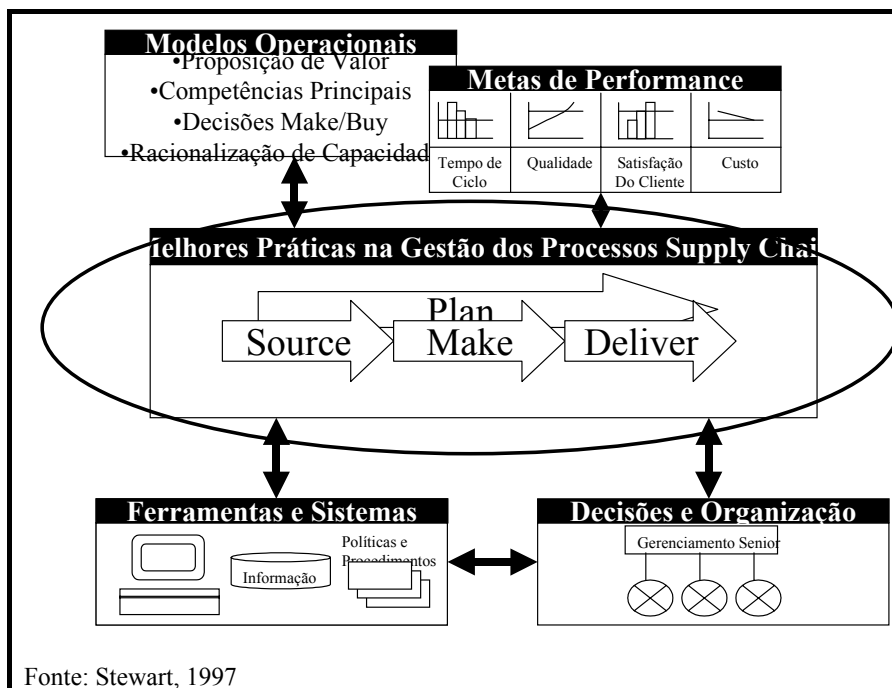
Modelos Operacionais
•Proposição de Valor
•Competências Principais
•Decisões Make/Buy
•Racionalização de Capacidad

Metas de Performance

| Tempo de Ciclo | Qualidade | Satisfação Do Cliente | Custo |
|---|---|---|---|

lelhores Práticas na Gestão dos Processos Supply Chai

Plan
Source
Make
Deliver

Ferramentas e Sistemas
Informação
Políticas e Procedimentos

Decisões e Organização
Gerenciamento Senior

Fonte: Stewart, 1997